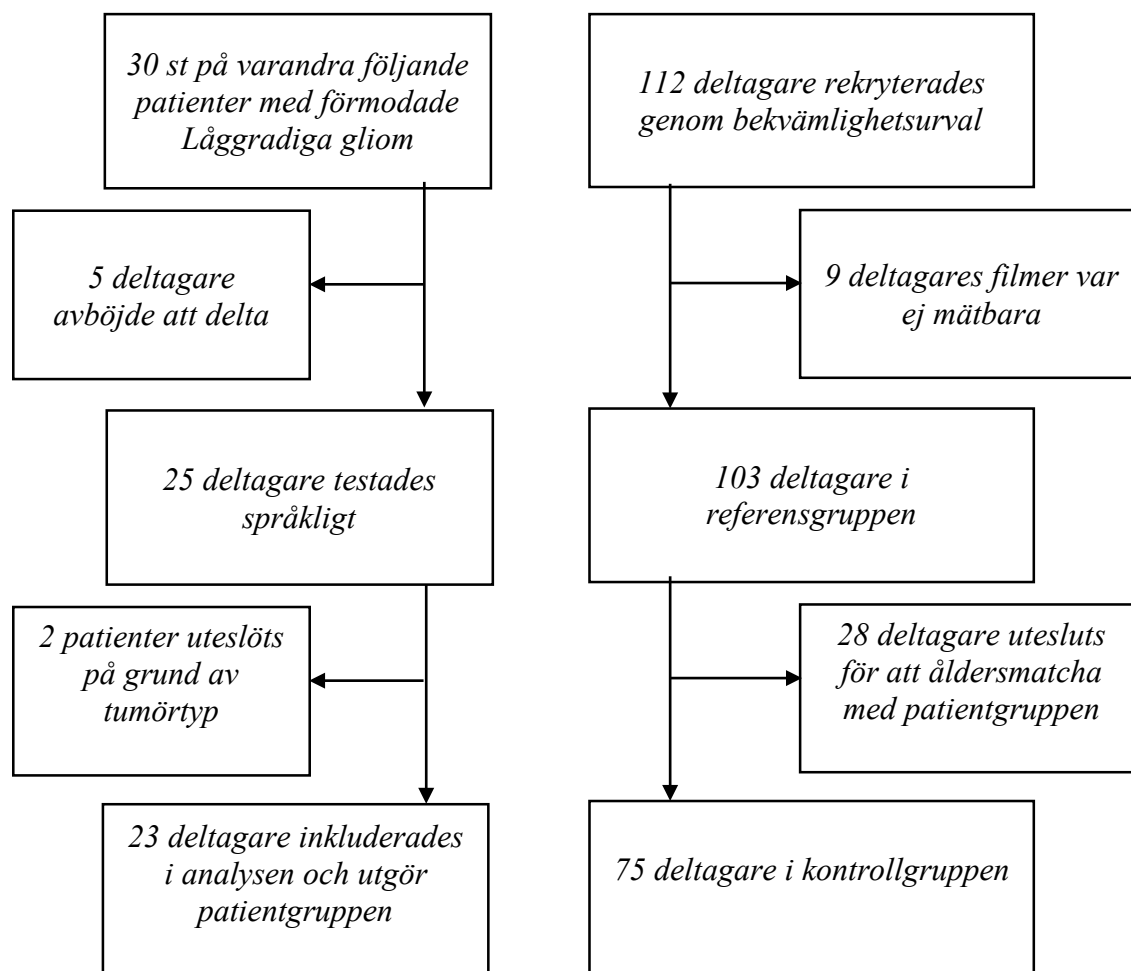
30 st på varandra följande patienter med förmodade Låggradiga gliom

5 deltagare avböjde att delta

25 deltagare testades språkligt

2 patienter uteslöts på grund av tumörtyp

23 deltagare inkluderades i analysen och utgör patientgruppen

112 deltagare rekryterades genom bekvämlighetsurval

9 deltagares filmer var ej mätbara

103 deltagare i referensgruppen

28 deltagare utesluts för att åldersmatcha med patientgruppen

75 deltagare i kontrollgruppen